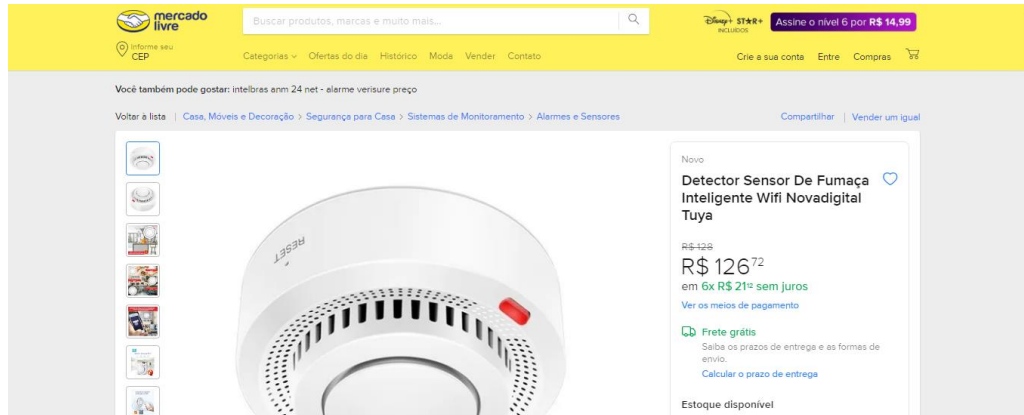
mercado livre

Buscar produtos, marcas e muito mais...

Disney+ STAR+ INCLUÍDOS

Assine o nível 6 por R$ 14,99

Informe seu CEP

Categorias Ofertas do dia Histórico Moda Vender Contato

Crie a sua conta Entre Compras

Você também pode gostar: intelbras anm 24 net - alarme verisure preço

Voltar à lista | Casa, Móveis e Decoração > Segurança para Casa > Sistemas de Monitoramento > Alarmes e Sensores

Compartilhar | Vender um igual

RESET

Novo

Detector Sensor De Fumaça Inteligente Wifi Novadigital Tuya

R$ 128

R$ 126$^{72}$

em 6x R$ 21$^{12}$ sem juros

Ver os meios de pagamento

Frete grátis

Saiba os prazos de entrega e as formas de envio.

Calcular o prazo de entrega

Estoque disponível